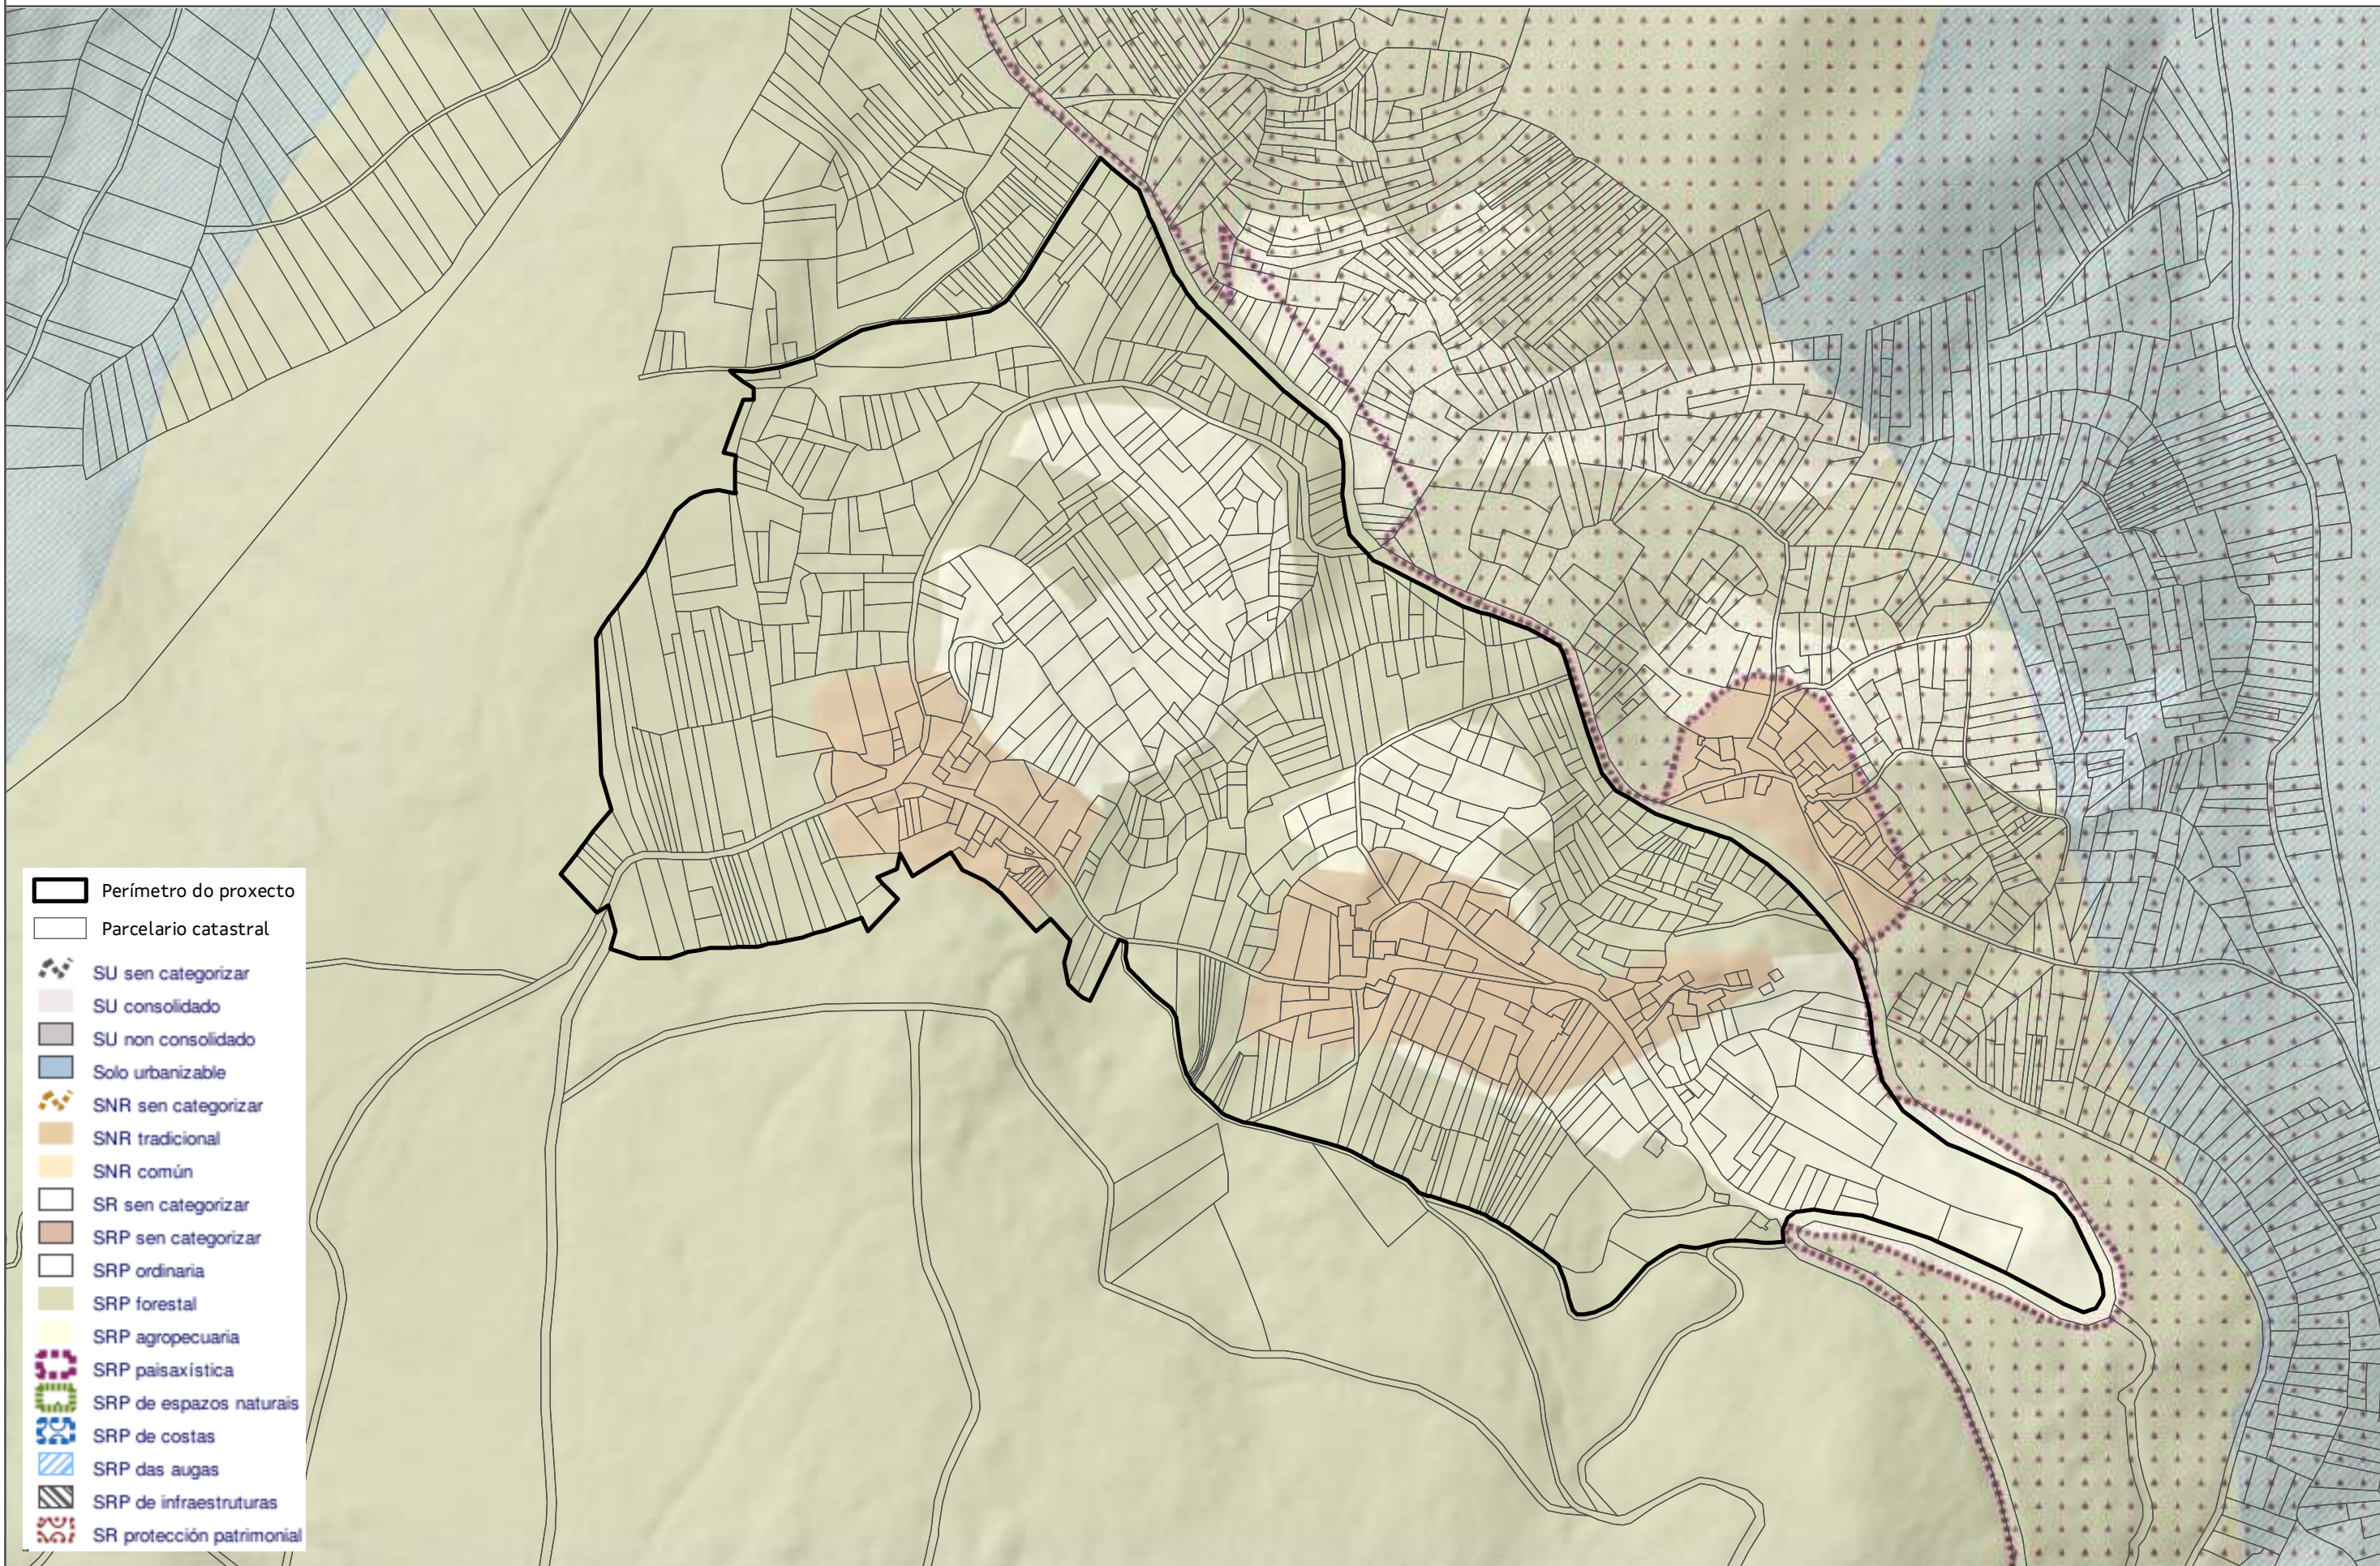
Perímetro do proxecto
Parcelario catastral
SU sen categorizar
SU consolidado
SU non consolidado
Solo urbanizable
SNR sen categorizar
SNR tradicional
SNR común
SR sen categorizar
SRP sen categorizar
SRP ordinaria
SRP forestal
SRP agropecuaria
SRP paisaxística
SRP de espazos naturais
SRP de costas
SRP das augas
SRP de infraestruturas
SR protección patrimonial